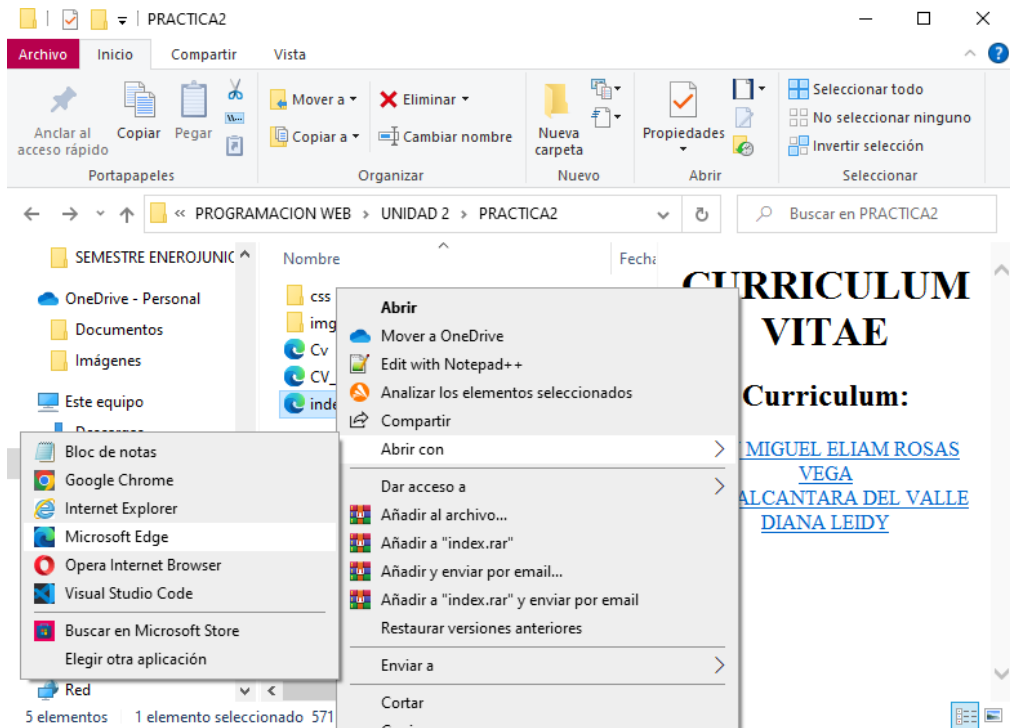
PRACTICA2

Archivo Inicio Compartir Vista

Anclar al acceso rápido Copiar Pegar
Portapapeles

Mover a Copiar a Eliminar Cambiar nombre
Organizar

Nueva carpeta
Nuevo

Propiedades
Abrir

Seleccionar todo
No seleccionar ninguno
Invertir selección
Seleccionar

« PROGRAMACION WEB › UNIDAD 2 › PRACTICA2

Buscar en PRACTICA2

SEMESTRE ENEROJUNIO
OneDrive - Personal
Documentos
Imágenes
Este equipo
Red

Nombre
Fecha
css
img
Cv
CV_
index

CURRICULUM VITAE

Curriculum:

MIGUEL ELIAM ROSAS VEGA
ALCANTARA DEL VALLE DIANA LEIDY

Abrir
Mover a OneDrive
Edit with Notepad++
Analizar los elementos seleccionados
Compartir
Abrir con
Dar acceso a
Añadir al archivo...
Añadir a "index.rar"
Añadir y enviar por email...
Añadir a "index.rar" y enviar por email
Restaurar versiones anteriores
Enviar a
Cortar

Bloc de notas
Google Chrome
Internet Explorer
Microsoft Edge
Opera Internet Browser
Visual Studio Code
Buscar en Microsoft Store
Elegir otra aplicación

5 elementos 1 elemento seleccionado 571